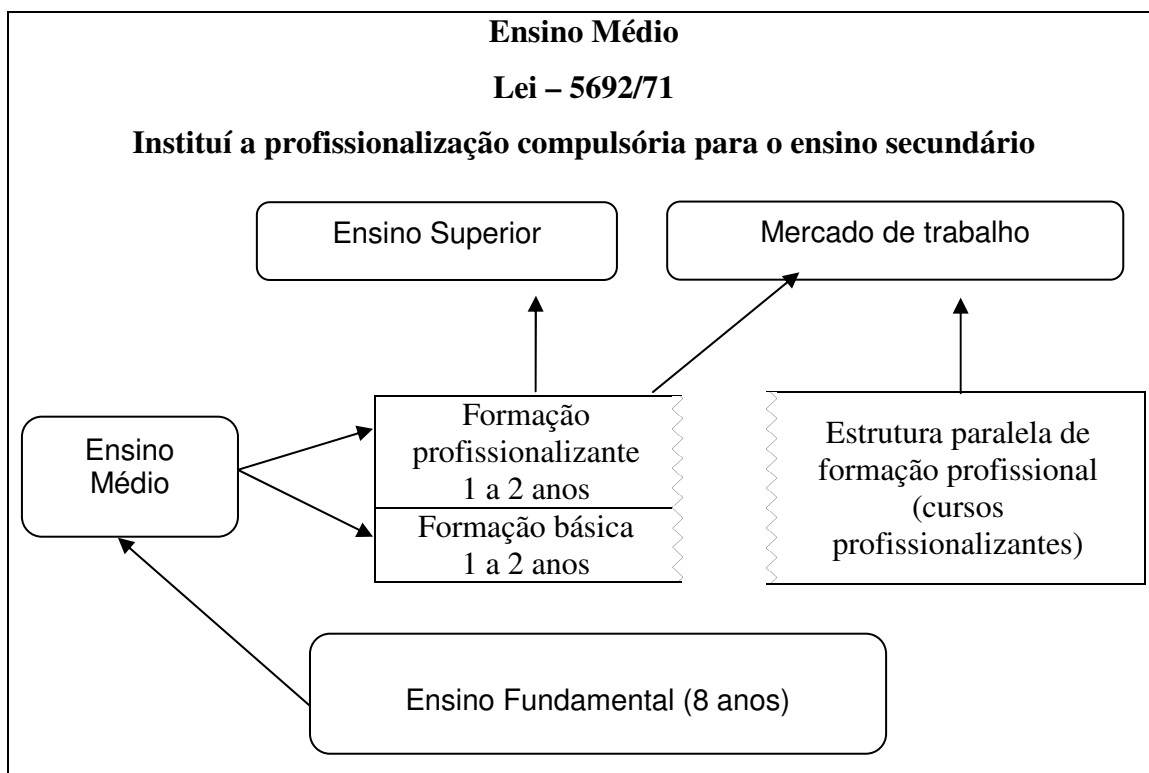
**Ensino Médio**

**Lei – 5692/71**

**Instituí a profissionalização compulsória para o ensino secundário**

Ensino Superior

Mercado de trabalho

Ensino Médio

Formação profissionalizante 1 a 2 anos

Formação básica 1 a 2 anos

Estrutura paralela de formação profissional (cursos profissionalizantes)

Ensino Fundamental (8 anos)